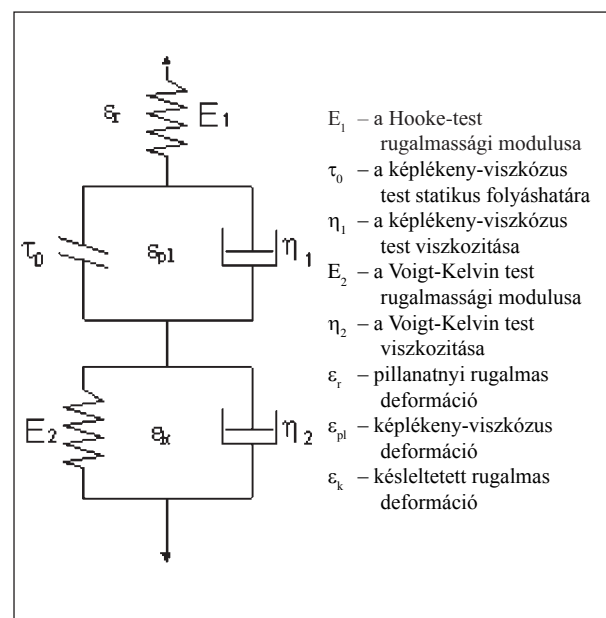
$\varepsilon_r$ $E_1$

$\tau_0$ $\varepsilon_{pl}$ $\eta_1$

$E_2$ $\varepsilon_k$ $\eta_2$

$E_1$ – a Hooke-test rugalmassági modulusa

$\tau_0$ – a képlékeny-viszkózus test statikus folyáshatára

$\eta_1$ – a képlékeny-viszkózus test viszkozitása

$E_2$ – a Voigt-Kelvin test rugalmassági modulusa

$\eta_2$ – a Voigt-Kelvin test viszkozitása

$\varepsilon_r$ – pillanatnyi rugalmas deformáció

$\varepsilon_{pl}$ – képlékeny-viszkózus deformáció

$\varepsilon_k$ – késleltetett rugalmas deformáció